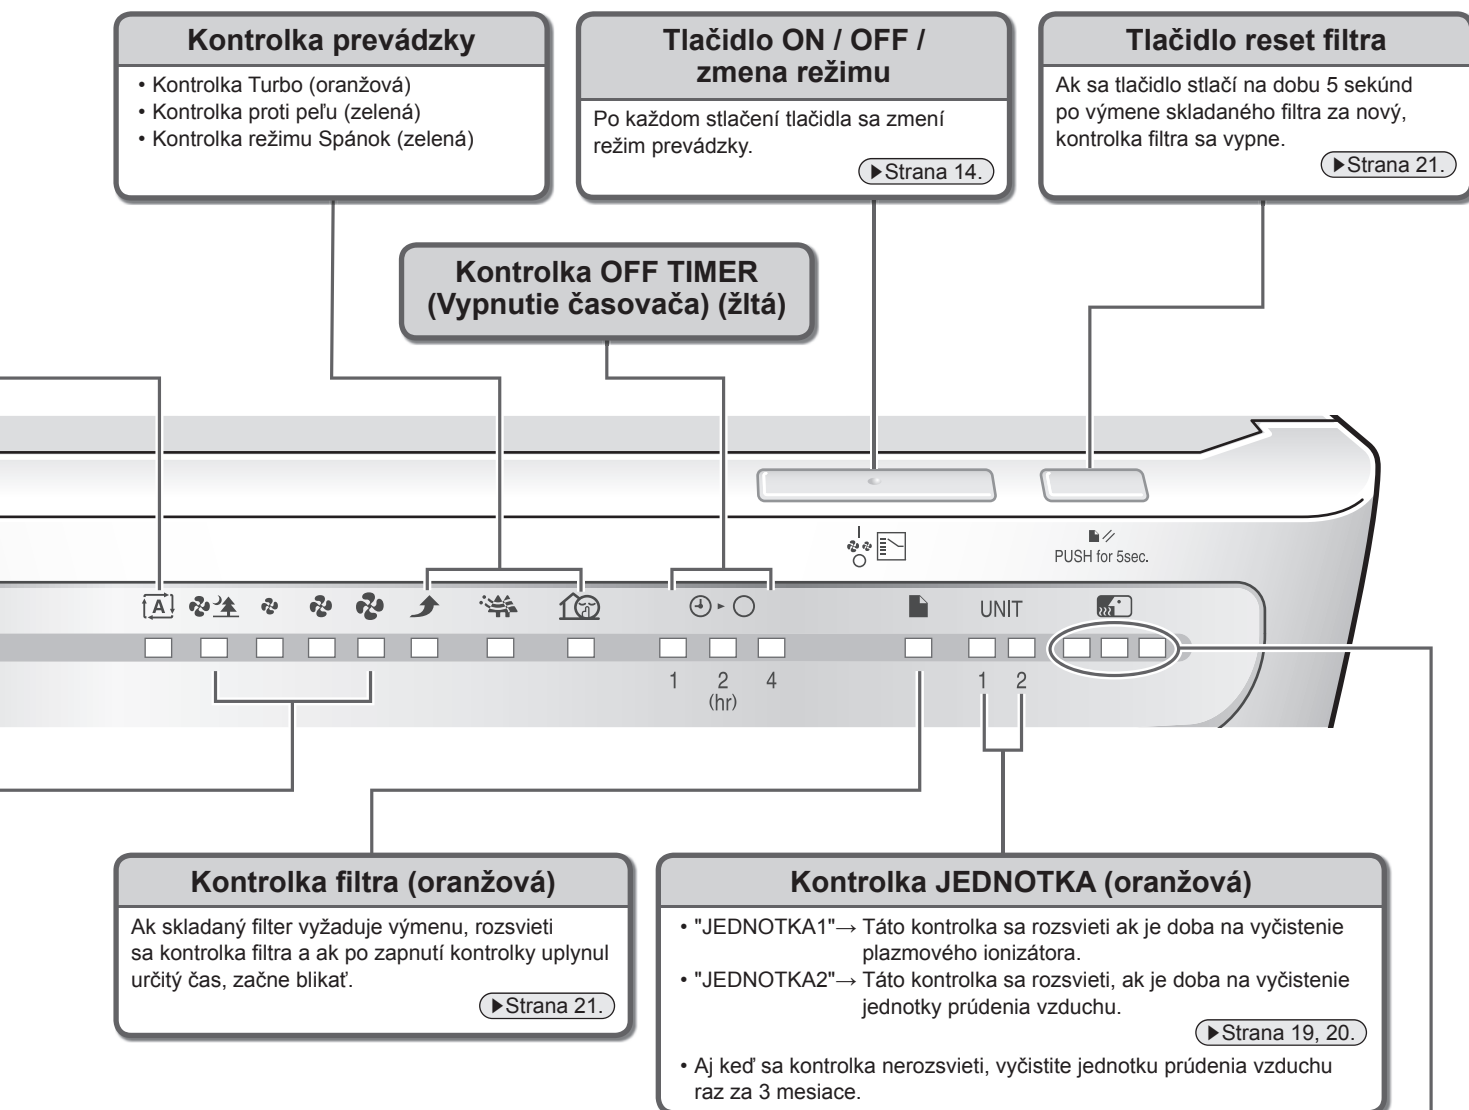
Kontrolka prevádzky

• Kontrolka Turbo (oranžová)
• Kontrolka proti peľu (zelená)
• Kontrolka režimu Spánok (zelená)

Tlačidlo ON / OFF / zmena režimu

Po každom stlačení tlačidla sa zmení režim prevádzky.

▶Strana 14.

Tlačidlo reset filtra

Ak sa tlačidlo stlačí na dobu 5 sekúnd po výmene skladaného filtra za nový, kontrolka filtra sa vypne.

▶Strana 21.

Kontrolka OFF TIMER (Vypnutie časovača) (žltá)

PUSH for 5sec.

UNIT

1 2 4
(hr)

1 2

Kontrolka filtra (oranžová)

Ak skladaný filter vyžaduje výmenu, rozsvieti sa kontrolka filtra a ak po zapnutí kontrolky uplynul určitý čas, začne blikať.

▶Strana 21.

Kontrolka JEDNOTKA (oranžová)

• "JEDNOTKA1"→ Táto kontrolka sa rozsvieti ak je doba na vyčistenie plazmového ionizátora.
• "JEDNOTKA2"→ Táto kontrolka sa rozsvieti, ak je doba na vyčistenie jednotky prúdenia vzduchu.

▶Strana 19, 20.

• Aj keď sa kontrolka nerozsvieti, vyčistite jednotku prúdenia vzduchu raz za 3 mesiace.